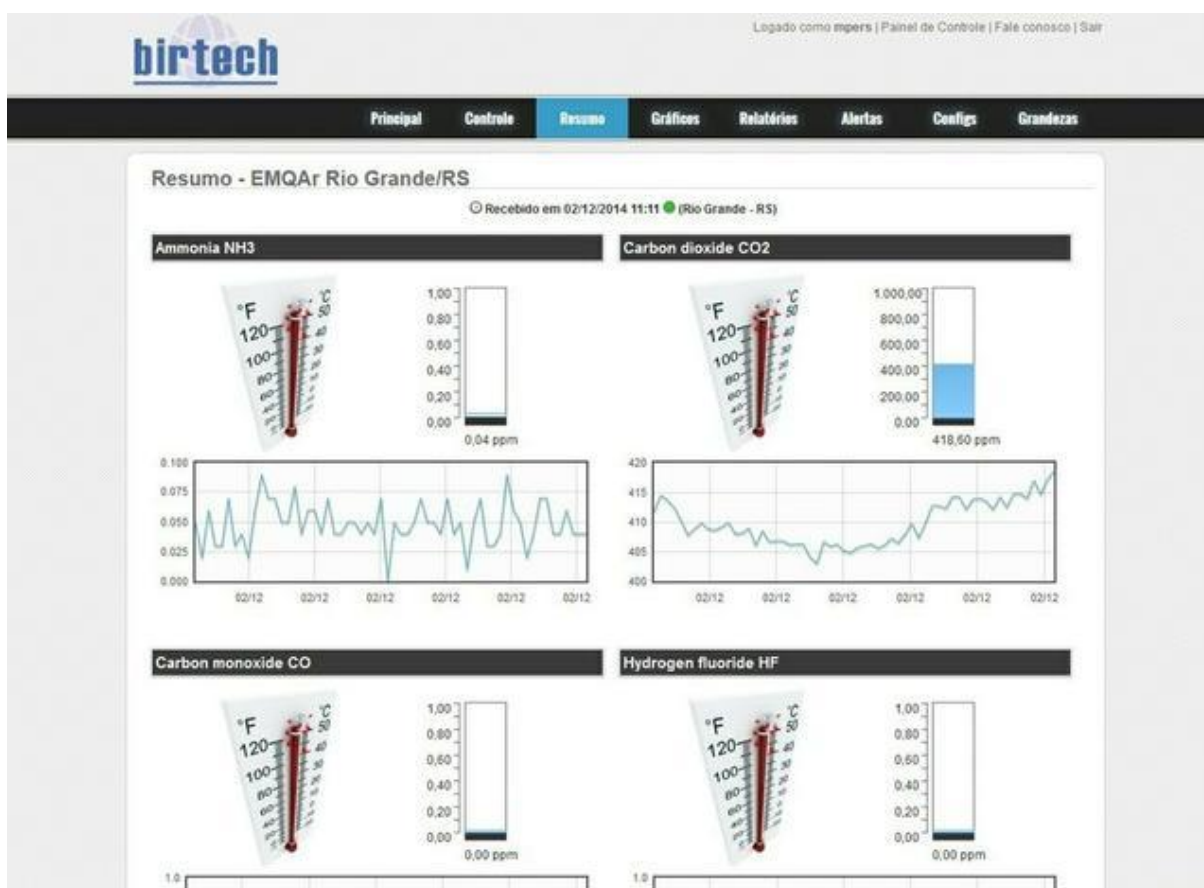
birtech

Logado como mpers | Painel de Controle | Fale conosco | Sair

Principal Controle Resumo Gráficos Relatórios Alertas Configs Grandezas

Resumo - EMQAr Rio Grande/RS

Recebido em 02/12/2014 11:11 (Rio Grande - RS)

Ammonia NH3

°F °C 120 100 80 60 50 40 30

1,00 0,80 0,60 0,40 0,20 0,00

0,04 ppm

0.100 0.075 0.050 0.025 0.000

02/12 02/12 02/12 02/12 02/12 02/12

Carbon dioxide CO2

°F °C 120 100 80 60 50 40 30

1.000,00 800,00 600,00 400,00 200,00 0,00

418,60 ppm

420 415 410 405 400

02/12 02/12 02/12 02/12 02/12 02/12

Carbon monoxide CO

°F °C 120 100 80 60 50 40 30

1,00 0,80 0,60 0,40 0,20 0,00

0,00 ppm

1.0

Hydrogen fluoride HF

°F °C 120 100 80 60 50 40 30

1,00 0,80 0,60 0,40 0,20 0,00

0,00 ppm

1.0